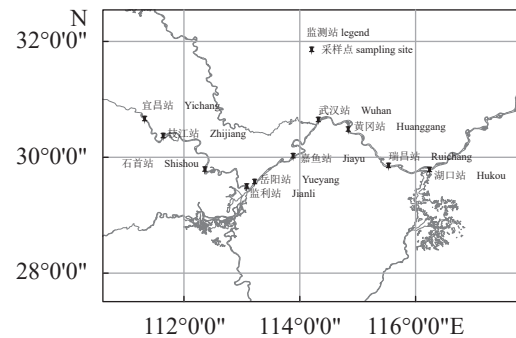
N
32°0'0"
30°0'0"
28°0'0"
监测站 legend
采样点 sampling site
宜昌站 Yichang
枝江站 Zhijiang
石首站 Shishou
岳阳站 Yueyang
监利站 Jianli
嘉鱼站 Jiayu
武汉站 Wuhan
黄冈站 Huanggang
瑞昌站 Ruichang
湖口站 Hukou
112°0'0"
114°0'0"
116°0'0"E